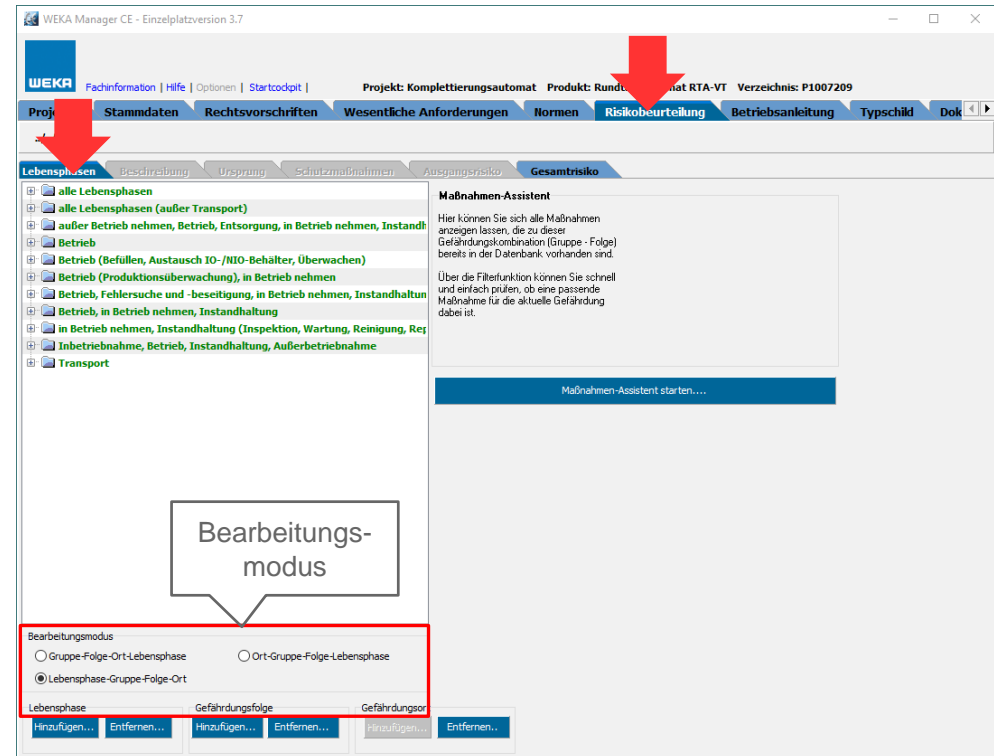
WEKA Manager CE - Einzelplatzversion 3.7

WEKA Fachinformation | Hilfe | Optionen | Startcockpit | Projekt: Komplettierungsautomat Produkt: Rund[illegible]mat RTA-VT Verzeichnis: P1007209

Proje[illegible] Stammdaten Rechtsvorschriften Wesentliche Anforderungen Normen Risikobeurteilung Betriebsanleitung Typschild Dok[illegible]

Lebensphasen Beschreibung Ursprung Schutzmaßnahmen Ausgangsrisiko Gesamtrisiko

alle Lebensphasen
alle Lebensphasen (außer Transport)
außer Betrieb nehmen, Betrieb, Entsorgung, in Betrieb nehmen, Instandh
Betrieb
Betrieb (Befüllen, Austausch IO-/NIO-Behälter, Überwachen)
Betrieb (Produktionsüberwachung), in Betrieb nehmen
Betrieb, Fehlersuche und -beseitigung, in Betrieb nehmen, Instandhaltun
Betrieb, in Betrieb nehmen, Instandhaltung
in Betrieb nehmen, Instandhaltung (Inspektion, Wartung, Reinigung, Rep
Inbetriebnahme, Betrieb, Instandhaltung, Außerbetriebnahme
Transport

Maßnahmen-Assistent

Hier können Sie sich alle Maßnahmen anzeigen lassen, die zu dieser Gefährdungskombination (Gruppe - Folge) bereits in der Datenbank vorhanden sind.

Über die Filterfunktion können Sie schnell und einfach prüfen, ob eine passende Maßnahme für die aktuelle Gefährdung dabei ist.

Maßnahmen-Assistent starten....

Bearbeitungs-modus

Bearbeitungsmodus
Gruppe-Folge-Ort-Lebensphase
Ort-Gruppe-Folge-Lebensphase
Lebensphase-Gruppe-Folge-Ort

Lebensphase
Hinzufügen... Entfernen...
Gefährdungsfolge
Hinzufügen... Entfernen...
Gefährdungsor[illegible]
Hinzufügen... Entfernen..